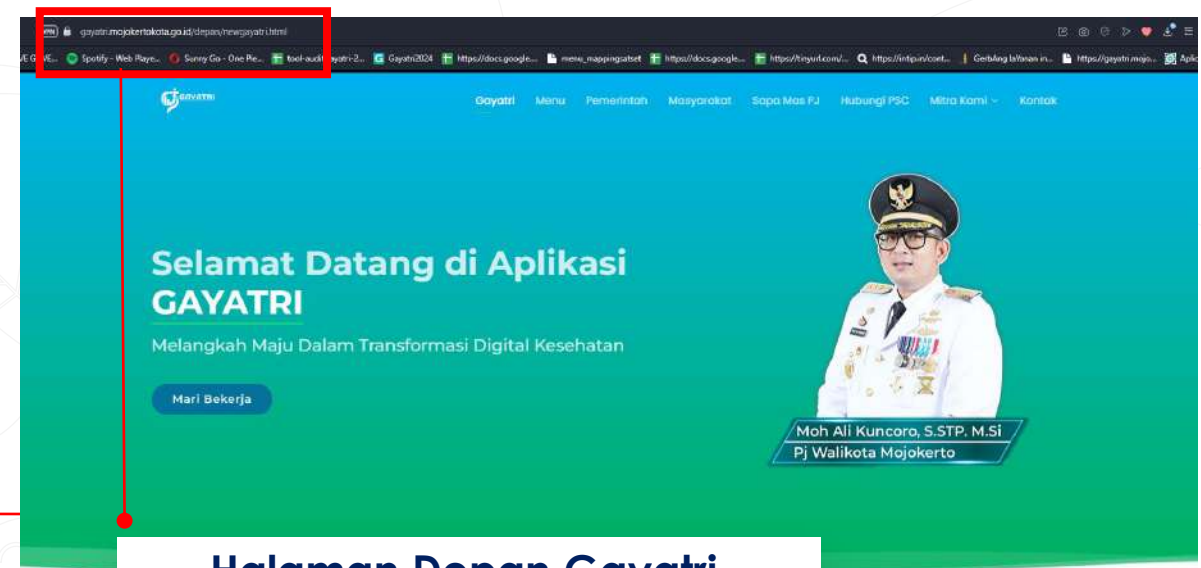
gayatri.mojokertokota.go.id/depan/newgayatri.html

Spotify - Web Playe... Sunny Go - One Pie... tool-audit gayatri-2... Gayatri2024 https://docs.google... menu_mappingsatset https://docs.google... https://tinyurl.com/... https://intip.in/cont... Gerbang Layanan in... https://gayatri.mojo...

GAYATRI

Gayatri Menu Pemerintah Masyarakat Sapa Mas PJ Hubungi PSC Mitra Kami Kontak

Selamat Datang di Aplikasi GAYATRI

Melangkah Maju Dalam Transformasi Digital Kesehatan

Mari Bekerja

Moh Ali Kuncoro, S.STP. M.Si
Pj Walikota Mojokerto

Halaman Depan Gayatri